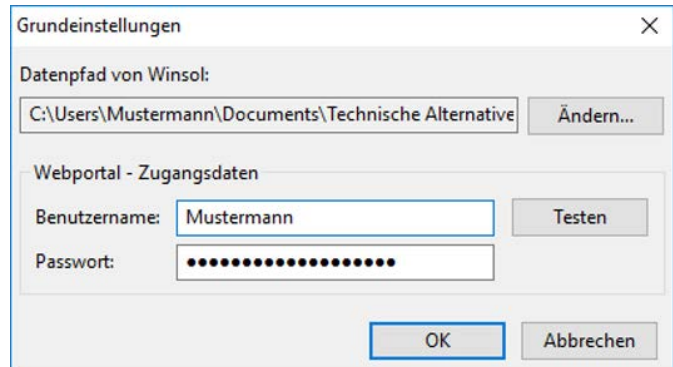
Grundeinstellungen

×

Datenpfad von Winsol:

C:\Users\Mustermann\Documents\Technische Alternative

Ändern...

Webportal - Zugangsdaten

Benutzername: Mustermann

Testen

Passwort: •••••••••••••••••••

OK

Abbrechen